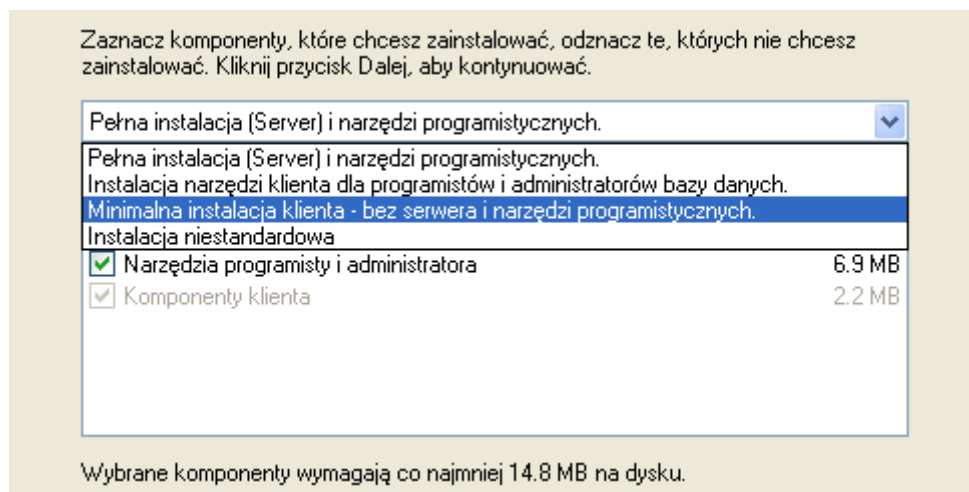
Zaznacz komponenty, które chcesz zainstalować, odznacz te, których nie chcesz zainstalować. Kliknij przycisk Dalej, aby kontynuować.

Pełna instalacja (Server) i narzędzi programistycznych.

Pełna instalacja (Server) i narzędzi programistycznych.
Instalacja narzędzi klienta dla programistów i administratorów bazy danych.
Minimalna instalacja klienta - bez serwera i narzędzi programistycznych.
Instalacja niestandardowa

Narzędzia programisty i administratora 6.9 MB
Komponenty klienta 2.2 MB

Wybrane komponenty wymagają co najmniej 14.8 MB na dysku.